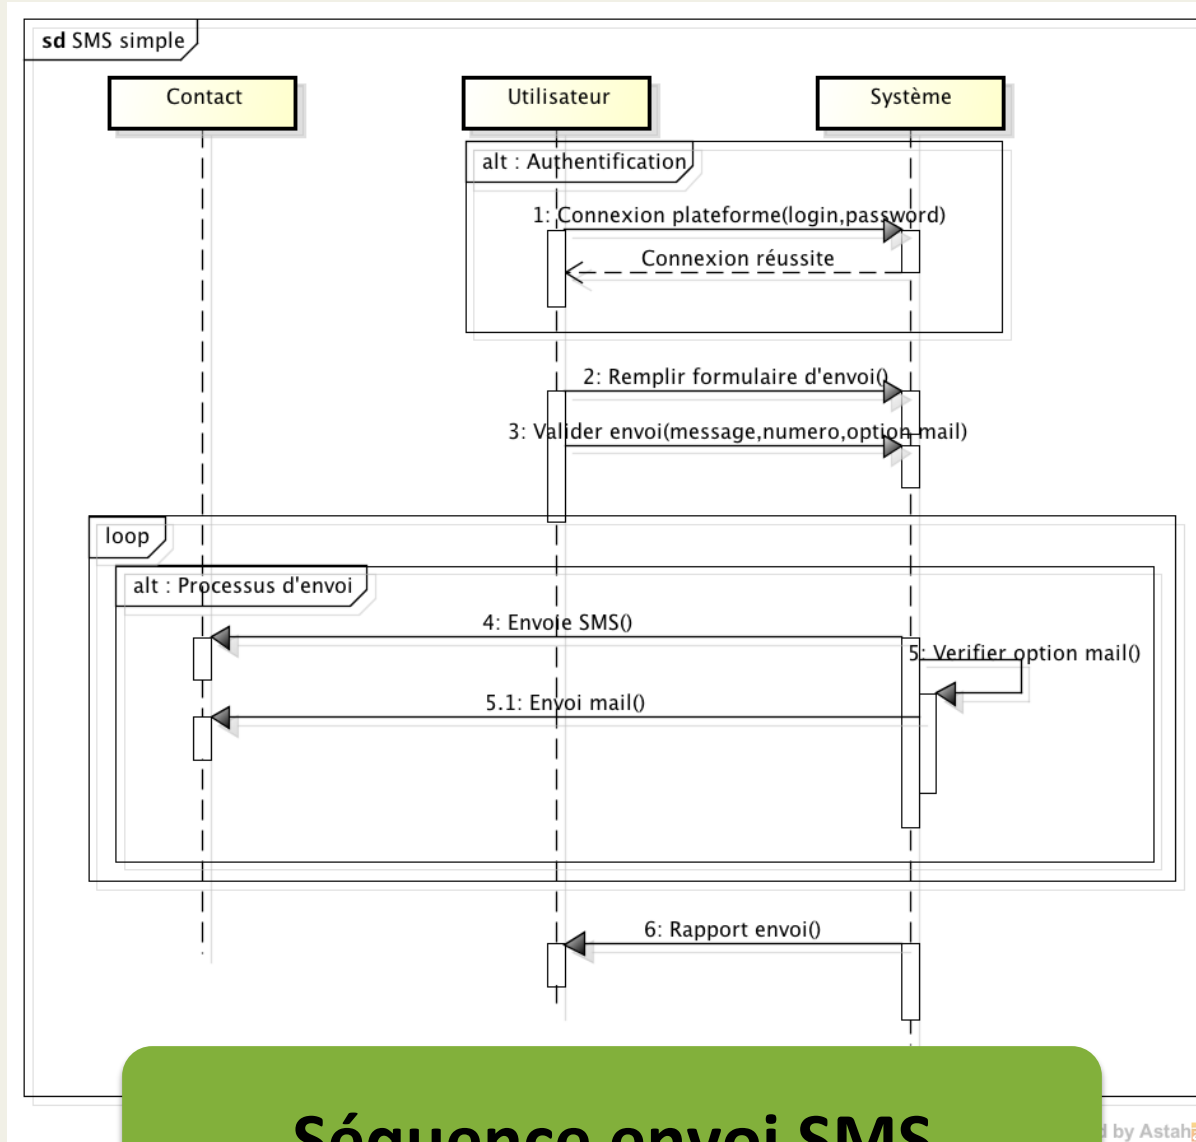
sd SMS simple

Contact

Utilisateur

Système

alt : Authentification

1: Connexion plateforme(login,password)

Connexion réussite

2: Remplir formulaire d'envoi()

3: Valider envoi(message,numero,option mail)

loop

alt : Processus d'envoi

4: Envoie SMS()

5: Verifier option mail()

5.1: Envoi mail()

6: Rapport envoi()

Séquence envoi SMS

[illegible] by Astah